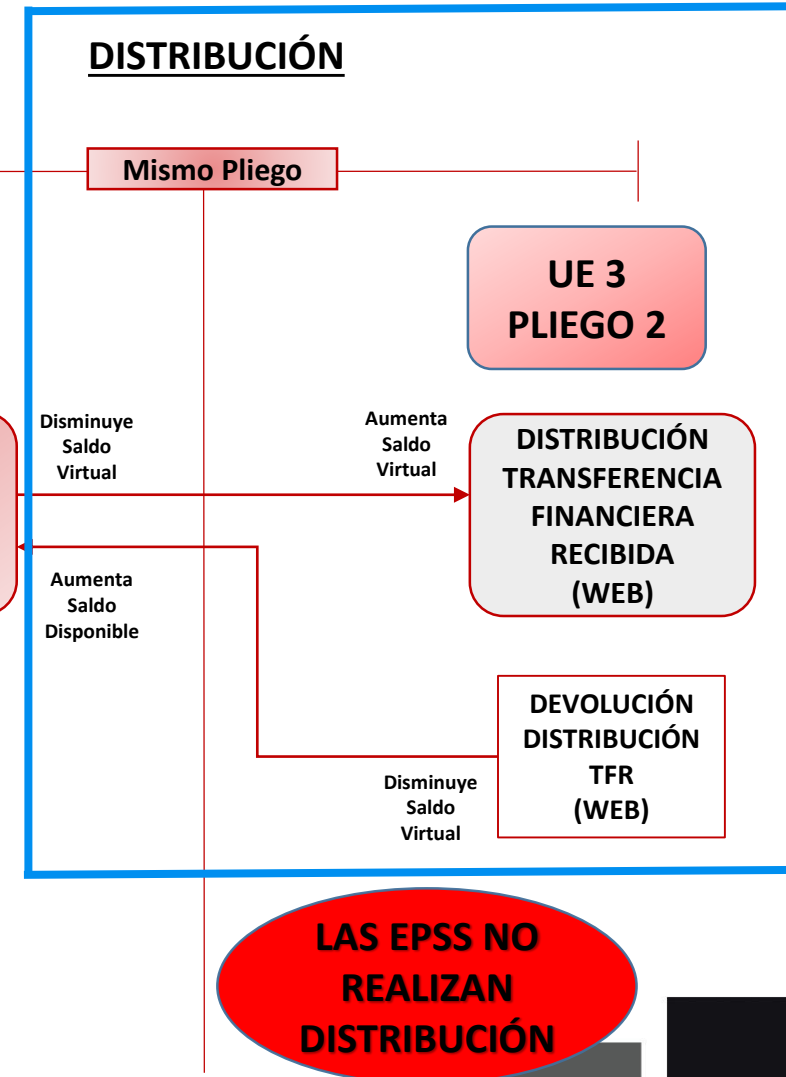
DISTRIBUCIÓN

Mismo Pliego

UE 3
PLIEGO 2

Disminuye Saldo Virtual

Aumenta Saldo Virtual

DISTRIBUCIÓN TRANSFERENCIA FINANCIERA RECIBIDA (WEB)

Aumenta Saldo Disponible

DEVOLUCIÓN DISTRIBUCIÓN TFR (WEB)

Disminuye Saldo Virtual

LAS EPSS NO REALIZAN DISTRIBUCIÓN